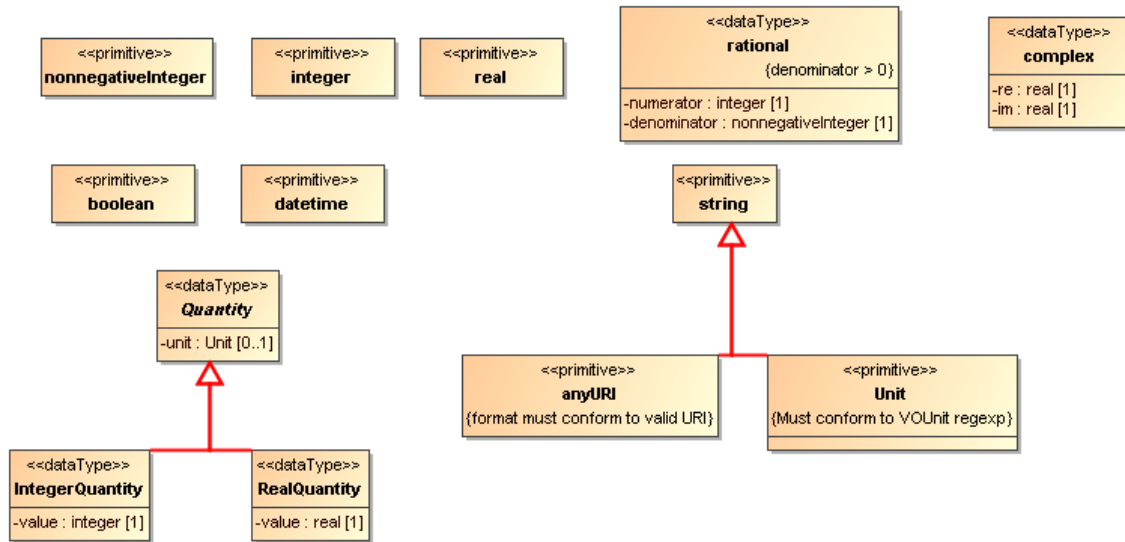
<<primitive>>
nonnegativeInteger

<<primitive>>
integer

<<primitive>>
real

<<dataType>>
rational
{denominator > 0}
-numerator : integer [1]
-denominator : nonnegativeInteger [1]

<<dataType>>
complex
-re : real [1]
-im : real [1]

<<primitive>>
boolean

<<primitive>>
datetime

<<primitive>>
string

<<dataType>>
Quantity
-unit : Unit [0..1]

<<primitive>>
anyURI
{format must conform to valid URI}

<<primitive>>
Unit
{Must conform to VOUnit regexp}

<<dataType>>
IntegerQuantity
-value : integer [1]

<<dataType>>
RealQuantity
-value : real [1]